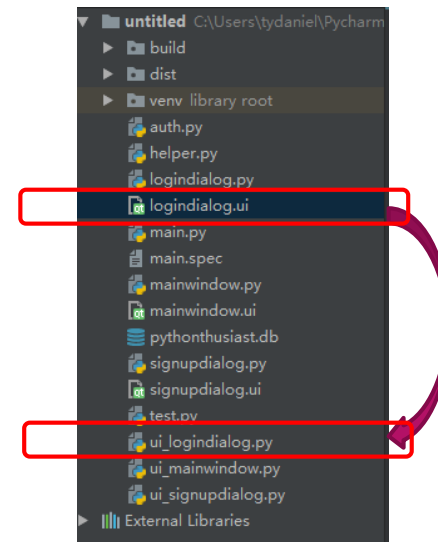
untitled C:\Users\tydaniel\Pycharm
build
dist
venv library root
auth.py
helper.py
logindialog.py
logindialog.ui
main.py
main.spec
mainwindow.py
mainwindow.ui
pythonthusiast.db
signupdialog.py
signupdialog.ui
test.py
ui_logindialog.py
ui_mainwindow.py
ui_signupdialog.py
External Libraries